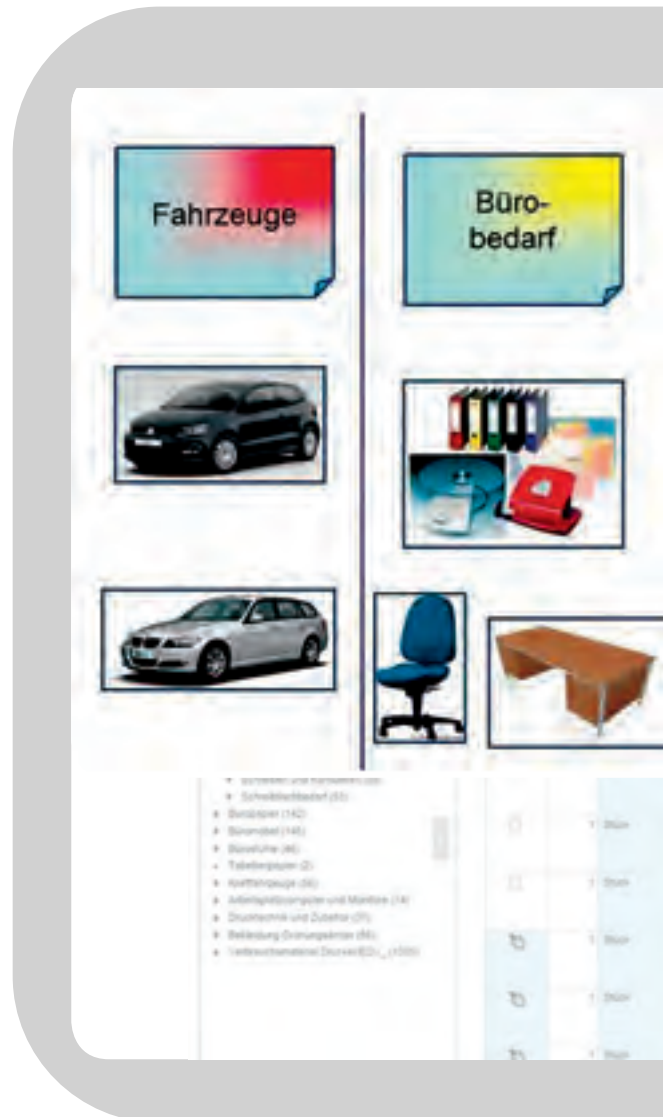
Fahrzeuge

Büro-
bedarf

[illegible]
Schreibtischbedarf (55)
Büropapier (142)
Büromöbel (145)
Bürotechnik (46)
Tabellenpapier (2)
Kraftfahrzeuge (36)
Arbeitsplatzcomputer und Monitore (74)
Drucktechnik und Zubehör (25)
Bekleidung Grünanlagen (66)
Verbrauchsmaterial Drucker/EDV (>500)

1 Stück
1 Stück
1 Stück
1 Stück
1 Stück